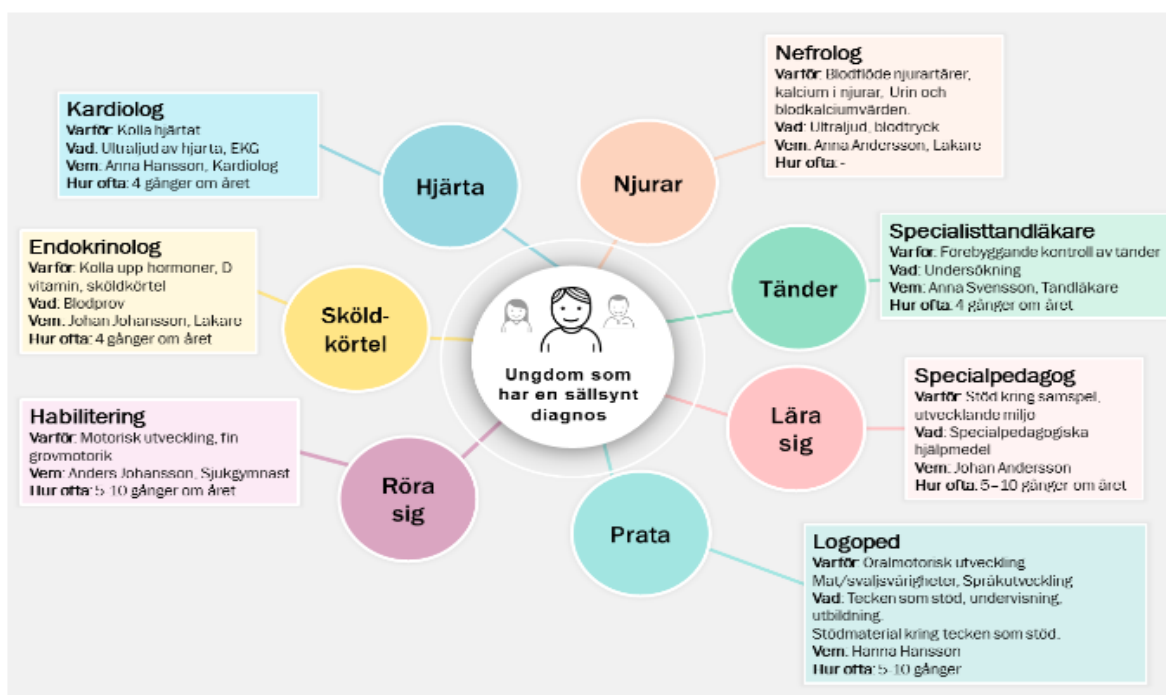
Kardiolog
Varför: Kolla hjärtat
Vad: Ultraljud av hjärta, EKG
Vem: Anna Hansson, Kardiolog
Hur ofta: 4 gånger om året

Nefrolog
Varför: Blodflöde njurartärer, kalcium i njurar, Urin och blodkalciumvärden.
Vad: Ultraljud, blodtryck
Vem: Anna Andersson, Läkare
Hur ofta: -

Hjärta

Njurar

Endokrinolog
Varför: Kolla upp hormoner, D vitamin, sköldkörtel
Vad: Blodprov
Vem: Johan Johansson, Läkare
Hur ofta: 4 gånger om året

Specialisttandläkare
Varför: Förebyggande kontroll av tänder
Vad: Undersökning
Vem: Anna Svensson, Tandläkare
Hur ofta: 4 gånger om året

Sköld-körtel

Tänder

Ungdom som har en sällsynt diagnos

Specialpedagog
Varför: Stöd kring samspel, utvecklande miljö
Vad: Specialpedagogiska hjälpmedel
Vem: Johan Andersson
Hur ofta: 5 – 10 gånger om året

Habilitering
Varför: Motorisk utveckling, fin grovmotorik
Vem: Anders Johansson, Sjukgymnast
Hur ofta: 5-10 gånger om året

Lära sig

Röra sig

Prata

Logoped
Varför: Oralmotorisk utveckling Mat/sväljsvårigheter, Språkutveckling
Vad: Tecken som stöd, undervisning, utbildning.
Stödmaterial kring tecken som stöd.
Vem: Hanna Hansson
Hur ofta: 5-10 gånger